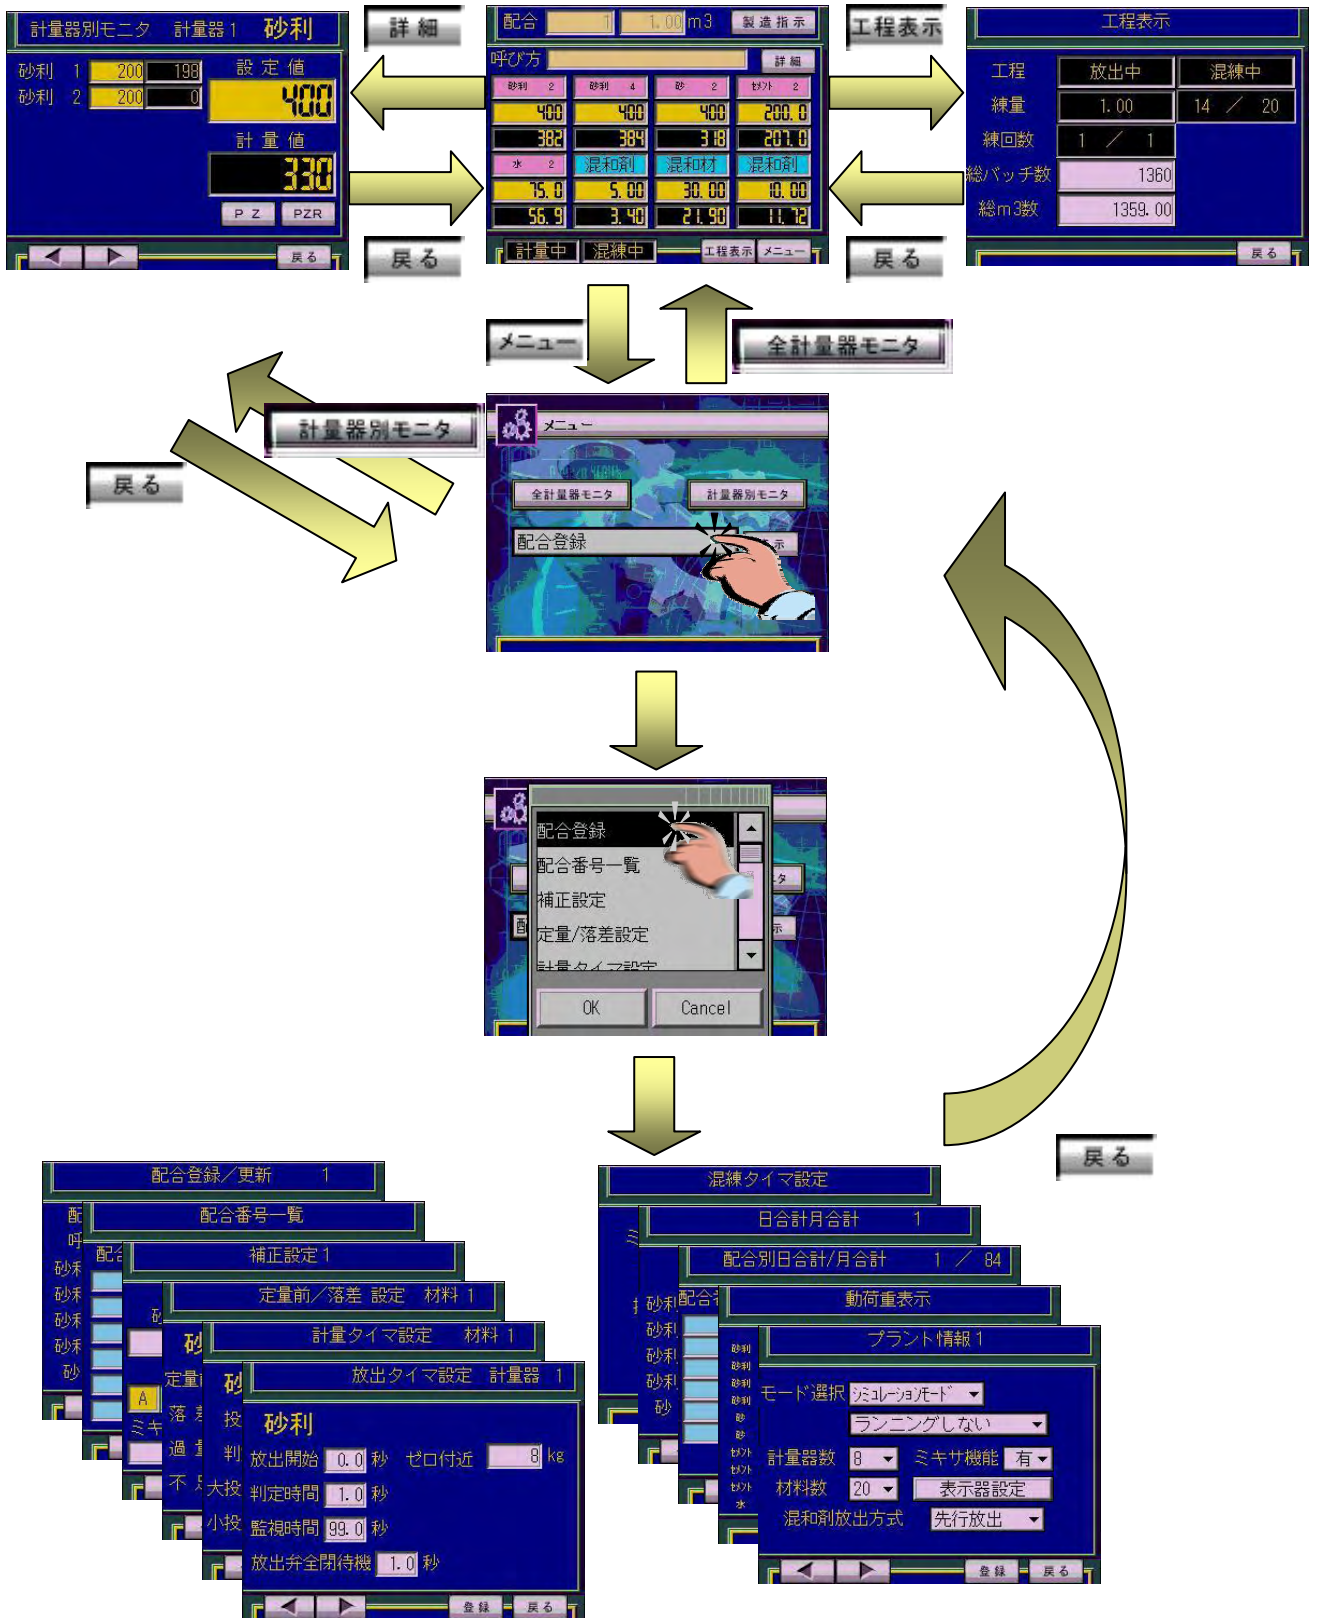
計量器別モニタ　計量器1　砂利

砂利 1 200 198
砂利 2 200 0
設定値
400
計量値
330
PZ PZR
◀ ▶ 戻る

詳細
戻る

配合 1 1.00 m3 製造指示
呼び方 詳細
砂利 2 | 砂利 4 | 砂 2 | セメント 2
400 | 400 | 400 | 200.0
382 | 384 | 318 | 207.0
水 2 | 混和剤 | 混和材 | 混和剤
75.0 | 5.00 | 30.00 | 10.00
56.9 | 3.40 | 21.90 | 11.72
計量中 混練中 工程表示 メニュー

工程表示
戻る

工程表示
工程 放出中 混練中
練量 1.00 14 ／ 20
練回数 1 ／ 1
総バッチ数 1360
総m3数 1359.00
戻る

メニュー
全計量器モニタ
計量器別モニタ
戻る

メニュー
全計量器モニタ
計量器別モニタ
配合登録
示

配合登録
配合番号一覧
補正設定
定量/落差設定
計量タイマ設定
OK Cancel

戻る

配合登録／更新 1
配合番号一覧
補正設定 1
定量前／落差 設定 材料 1
計量タイマ設定 材料 1
放出タイマ設定 計量器 1
砂利
放出開始 0.0 秒 ゼロ付近 8 kg
判定時間 1.0 秒
監視時間 99.0 秒
放出弁全閉待機 1.0 秒
◀ ▶ 登録 戻る

混練タイマ設定
日合計月合計 1
配合別日合計/月合計 1 ／ 84
動荷重表示
プラント情報 1
モード選択 ｼﾐｭﾚｰｼｮﾝﾓｰﾄﾞ
ランニングしない
計量器数 8 ミキサ機能 有
材料数 20 表示器設定
混和剤放出方式 先行放出
◀ ▶ 登録 戻る